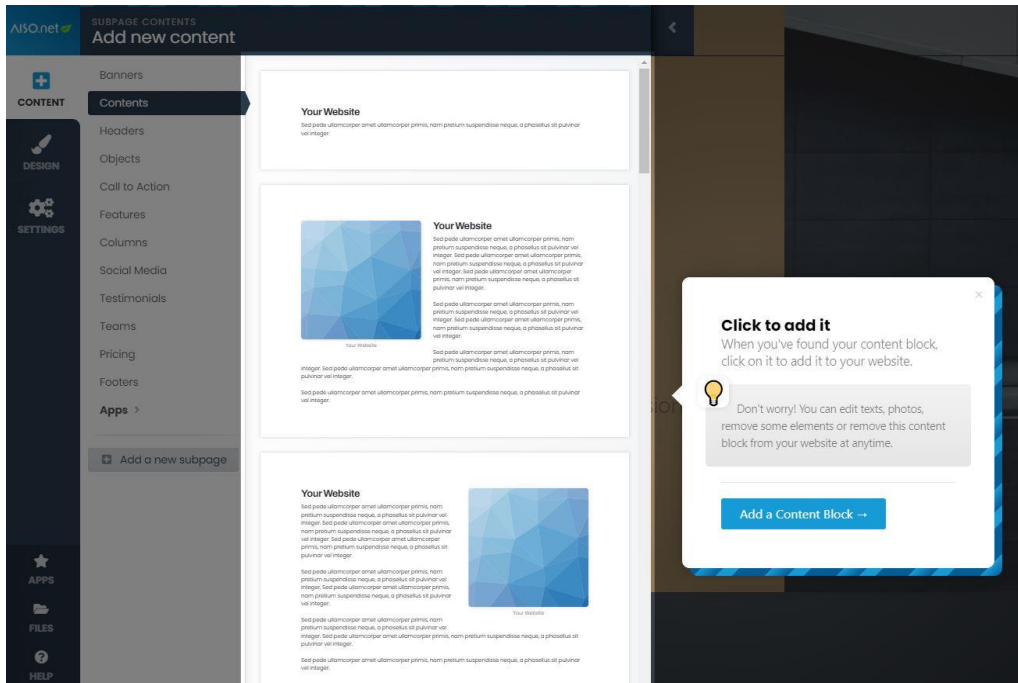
AISO.net

SUBPAGE CONTENTS
Add new content

CONTENT
DESIGN
SETTINGS

Banners
Contents
Headers
Objects
Call to Action
Features
Columns
Social Media
Testimonials
Teams
Pricing
Footers
Apps >

Add a new subpage

APPS
FILES
HELP

Your Website
Sed pede ullamcorper amet ullamcorper primis, nam pretium suspendisse neque, a phasellus sit pulvinar vel integer.

Your Website
Sed pede ullamcorper amet ullamcorper primis, nam pretium suspendisse neque, a phasellus sit pulvinar vel integer. Sed pede ullamcorper amet ullamcorper primis, nam pretium suspendisse neque, a phasellus sit pulvinar vel integer. Sed pede ullamcorper amet ullamcorper primis, nam pretium suspendisse neque, a phasellus sit pulvinar vel integer.

Sed pede ullamcorper amet ullamcorper primis, nam pretium suspendisse neque, a phasellus sit pulvinar vel integer. Sed pede ullamcorper amet ullamcorper primis, nam pretium suspendisse neque, a phasellus sit pulvinar vel integer.

Your Website

Sed pede ullamcorper amet ullamcorper primis, nam pretium suspendisse neque, a phasellus sit pulvinar vel integer. Sed pede ullamcorper amet ullamcorper primis, nam pretium suspendisse neque, a phasellus sit pulvinar vel integer.

Sed pede ullamcorper amet ullamcorper primis, nam pretium suspendisse neque, a phasellus sit pulvinar vel integer.

Your Website
Sed pede ullamcorper amet ullamcorper primis, nam pretium suspendisse neque, a phasellus sit pulvinar vel integer. Sed pede ullamcorper amet ullamcorper primis, nam pretium suspendisse neque, a phasellus sit pulvinar vel integer. Sed pede ullamcorper amet ullamcorper primis, nam pretium suspendisse neque, a phasellus sit pulvinar vel integer.

Sed pede ullamcorper amet ullamcorper primis, nam pretium suspendisse neque, a phasellus sit pulvinar vel integer. Sed pede ullamcorper amet ullamcorper primis, nam pretium suspendisse neque, a phasellus sit pulvinar vel integer.

Your Website

Sed pede ullamcorper amet ullamcorper primis, nam pretium suspendisse neque, a phasellus sit pulvinar vel integer. Sed pede ullamcorper amet ullamcorper primis, nam pretium suspendisse neque, a phasellus sit pulvinar vel integer.

Sed pede ullamcorper amet ullamcorper primis, nam pretium suspendisse neque, a phasellus sit pulvinar vel integer.

Click to add it
When you've found your content block, click on it to add it to your website.

Don't worry! You can edit texts, photos, remove some elements or remove this content block from your website at anytime.

Add a Content Block →